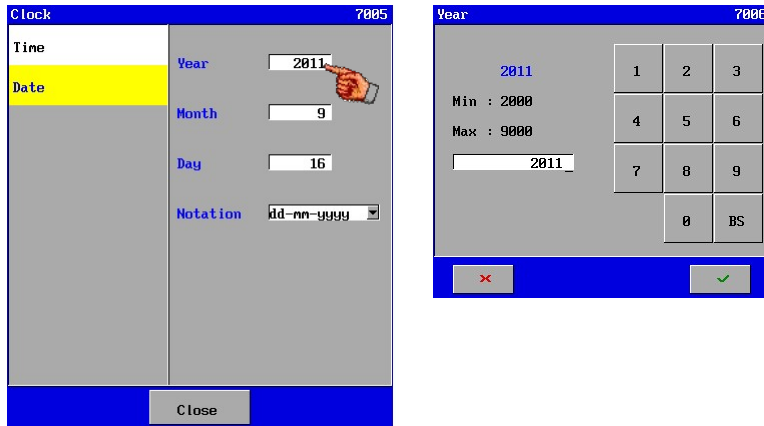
Clock 7005

Time

Date

Year 2011

Month 9

Day 16

Notation dd-mm-yyyy

Close

Year 700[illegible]

2011

Min : 2000

Max : 9000

2011 _

| 1 | 2 | 3 |
|---|---|---|
| 4 | 5 | 6 |
| 7 | 8 | 9 |
|  | 0 | BS |

×

✓